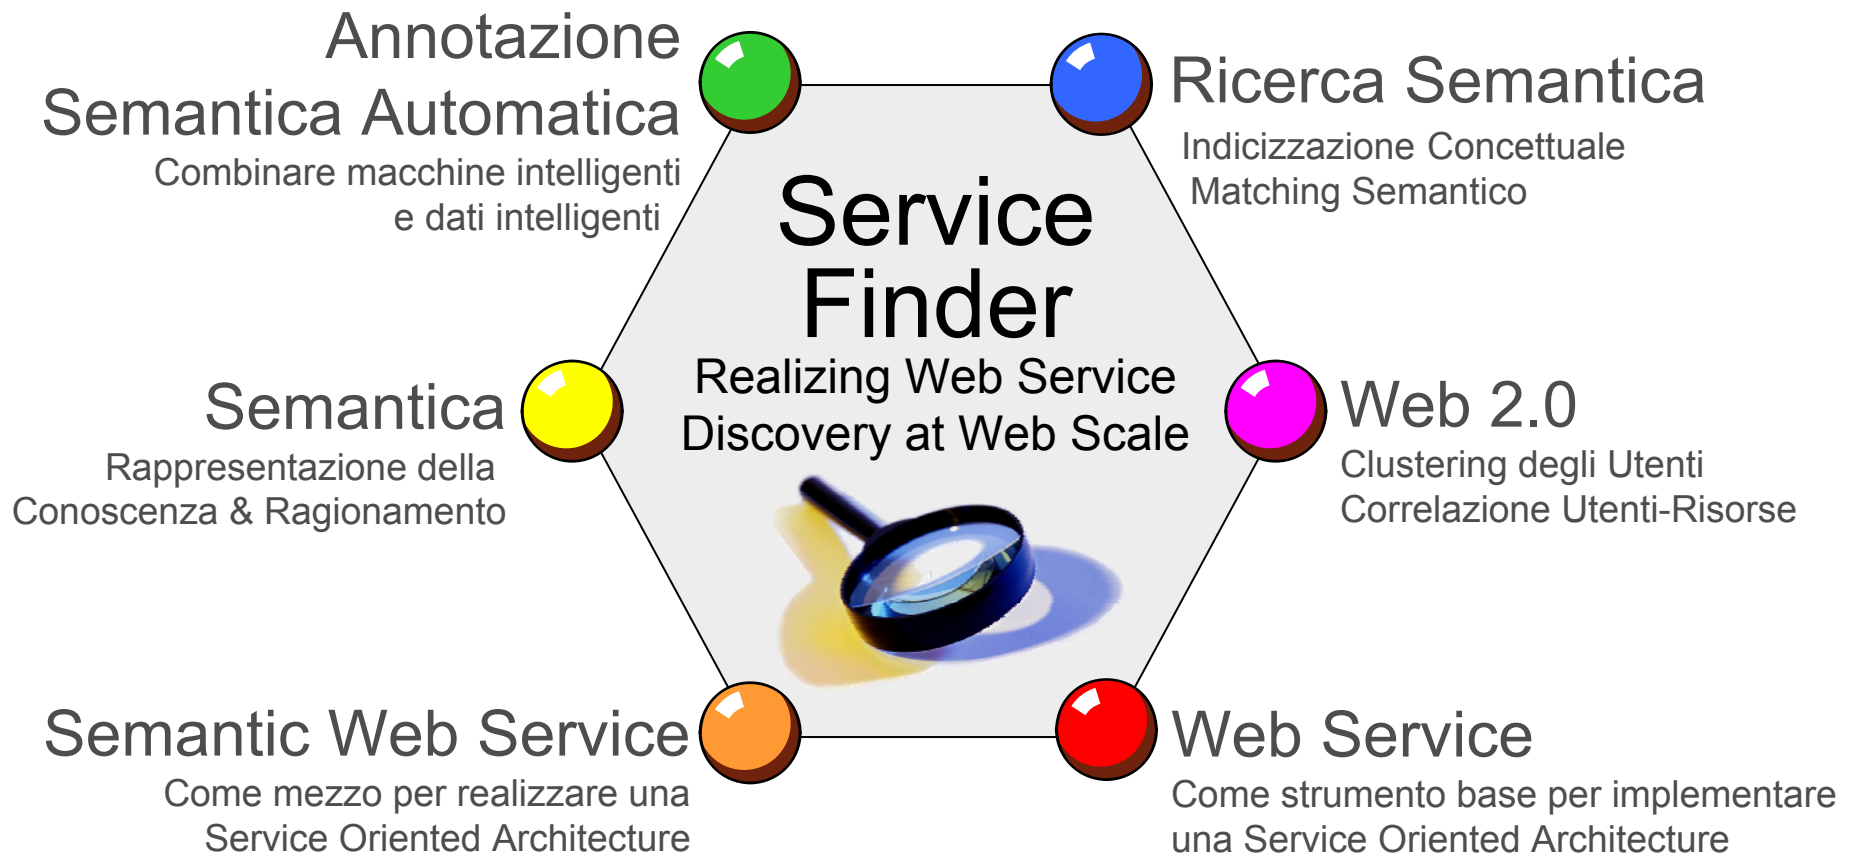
Annotazione Semantica Automatica
Combinare macchine intelligenti e dati intelligenti

Ricerca Semantica
Indicizzazione Concettuale
Matching Semantico

Service Finder
Realizing Web Service Discovery at Web Scale

Semantica
Rappresentazione della Conoscenza & Ragionamento

Web 2.0
Clustering degli Utenti
Correlazione Utenti-Risorse

Semantic Web Service
Come mezzo per realizzare una Service Oriented Architecture

Web Service
Come strumento base per implementare una Service Oriented Architecture